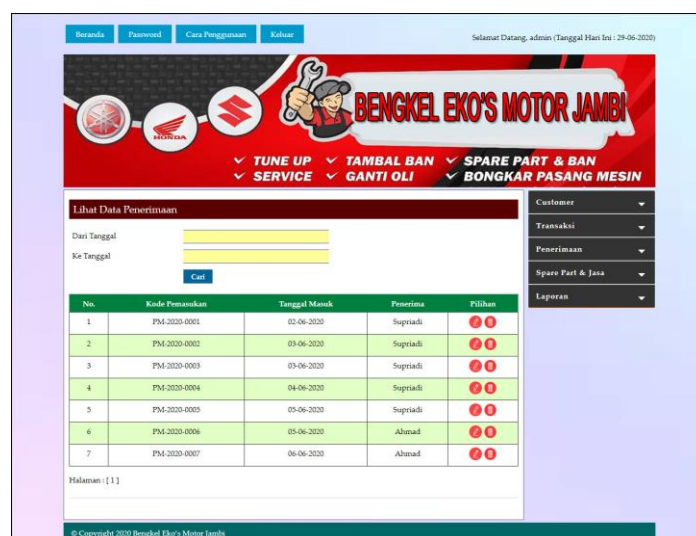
Beranda Password Cara Penggunaan Keluar

Selamat Datang, admin (Tanggal Hari Ini : 29-06-2020)

HONDA

BENGKEL EKO'S MOTOR JAMBI

✓ TUNE UP ✓ TAMBAL BAN ✓ SPARE PART & BAN
✓ SERVICE ✓ GANTI OLI ✓ BONGKAR PASANG MESIN

Lihat Data Penerimaan

Dari Tanggal
Ke Tanggal

Cari

| No. | Kode Pemasukan | Tanggal Masuk | Penerima | Pilihan |
|---|---|---|---|---|
| 1 | PM-2020-0001 | 02-06-2020 | Supriadi | |
| 2 | PM-2020-0002 | 03-06-2020 | Supriadi | |
| 3 | PM-2020-0003 | 03-06-2020 | Supriadi | |
| 4 | PM-2020-0004 | 04-06-2020 | Supriadi | |
| 5 | PM-2020-0005 | 05-06-2020 | Supriadi | |
| 6 | PM-2020-0006 | 05-06-2020 | Ahmad | |
| 7 | PM-2020-0007 | 06-06-2020 | Ahmad | |

Halaman : [ 1 ]

Customer
Transaksi
Penerimaan
Spare Part & Jasa
Laporan

© Copyright 2020 Bengkel Eko's Motor Jambi